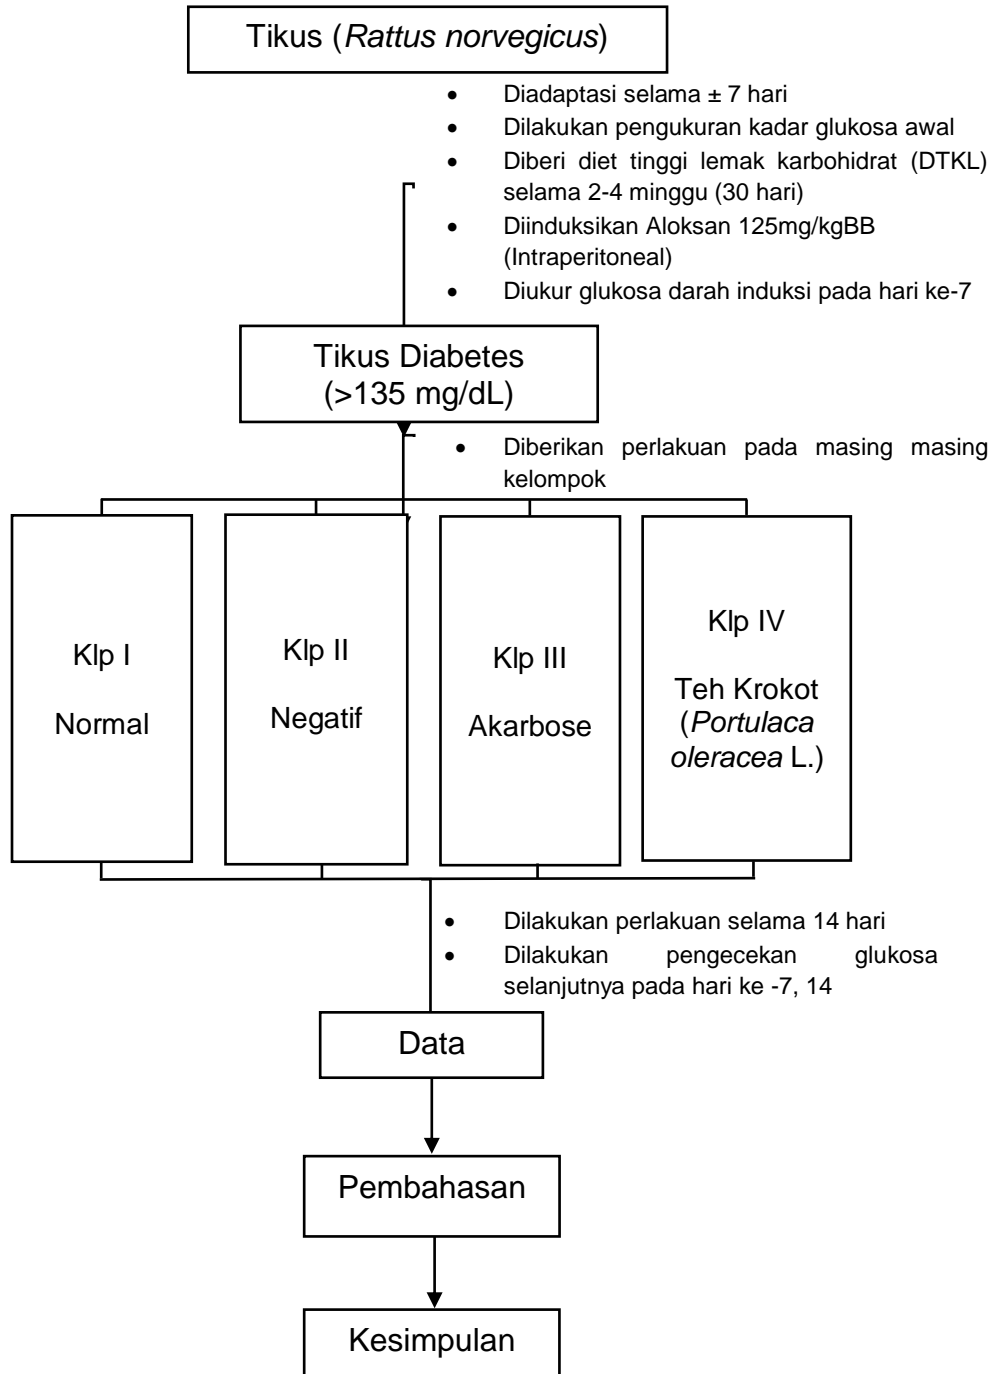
Tikus (*Rattus norvegicus*)

- Diadaptasi selama ± 7 hari
- Dilakukan pengukuran kadar glukosa awal
- Diberi diet tinggi lemak karbohidrat (DTKL) selama 2-4 minggu (30 hari)
- Diinduksikan Aloksan 125mg/kgBB (Intraperitoneal)
- Diukur glukosa darah induksi pada hari ke-7

Tikus Diabetes (>135 mg/dL)

- Diberikan perlakuan pada masing masing kelompok

Klp I

Normal

Klp II

Negatif

Klp III

Akarbose

Klp IV

Teh Krokot (*Portulaca oleracea* L.)

- Dilakukan perlakuan selama 14 hari
- Dilakukan pengecekan glukosa selanjutnya pada hari ke -7, 14

Data

Pembahasan

Kesimpulan